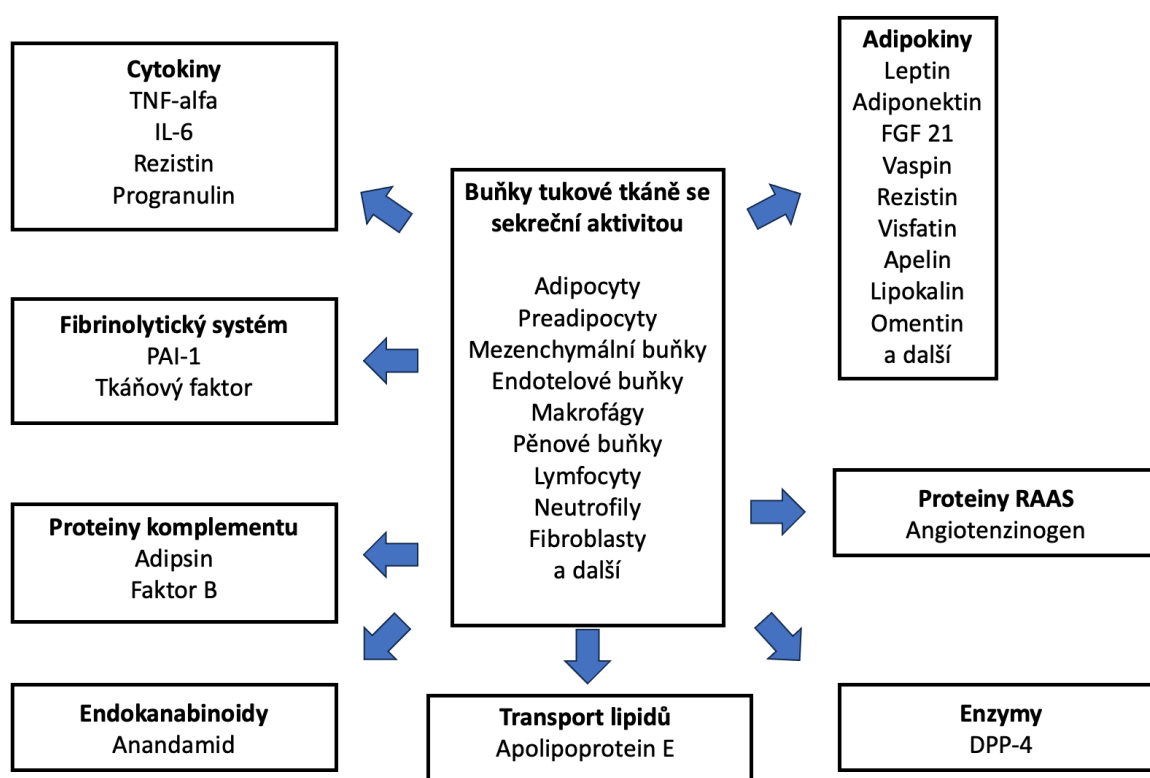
Cytokiny
TNF-alfa
IL-6
Rezistin
Progranulin

Adipokiny
Leptin
Adiponektin
FGF 21
Vaspin
Rezistin
Visfatin
Apelin
Lipokalin
Omentin
a další

Buňky tukové tkáně se sekreční aktivitou

Adipocyty
Preadipocyty
Mezenchymální buňky
Endotelové buňky
Makrofágy
Pěnové buňky
Lymfocyty
Neutrofily
Fibroblasty
a další

Fibrinolytický systém
PAI-1
Tkáňový faktor

Proteiny RAAS
Angiotenzinogen

Proteiny komplementu
Adipsin
Faktor B

Endokanabinoidy
Anandamid

Transport lipidů
Apolipoprotein E

Enzymy
DPP-4